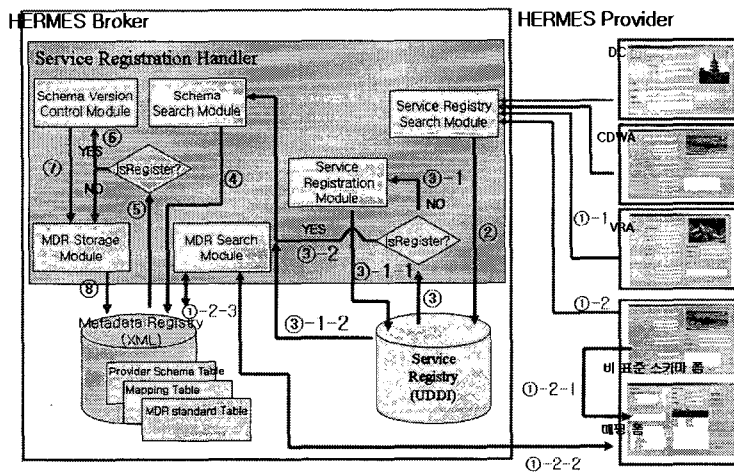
HERMES Broker

HERMES Provider

Service Registration Handler

Schema Version Control Module

Schema Search Module

Service Registry Search Module

DC

CDWA

VRA

⑥

YES

⑦

isRegister?

NO

④

Service Registration Module

③-1

NO

⑤

MDR Storage Module

MDR Search Module

YES

③-2

isRegister?

②

①-1

③-1-1

⑧

①-2-3

③

①-2

Metadata Registry (XML)

③-1-2

Service Registry (UDDI)

비 표준 스키마 폼

Provider Schema Table

Mapping Table

MDR standard Table

①-2-1

매핑 폼

①-2-2